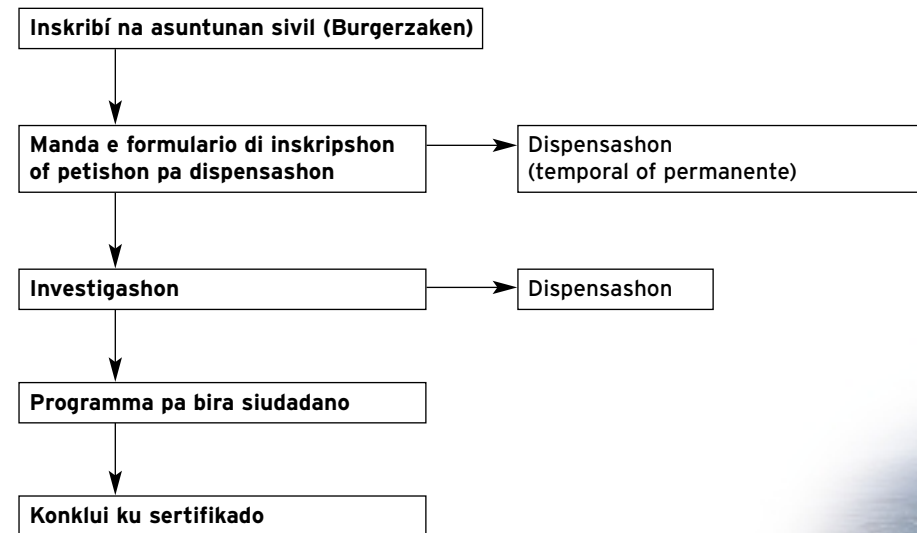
Inskribí na asuntunan sivil (Burgerzaken)

Manda e formulario di inskripshon of petishon pa dispensashon

Dispensashon (temporal of permanente)

Investigashon

Dispensashon

Programma pa bira siudadano

Konklui ku sertifikado